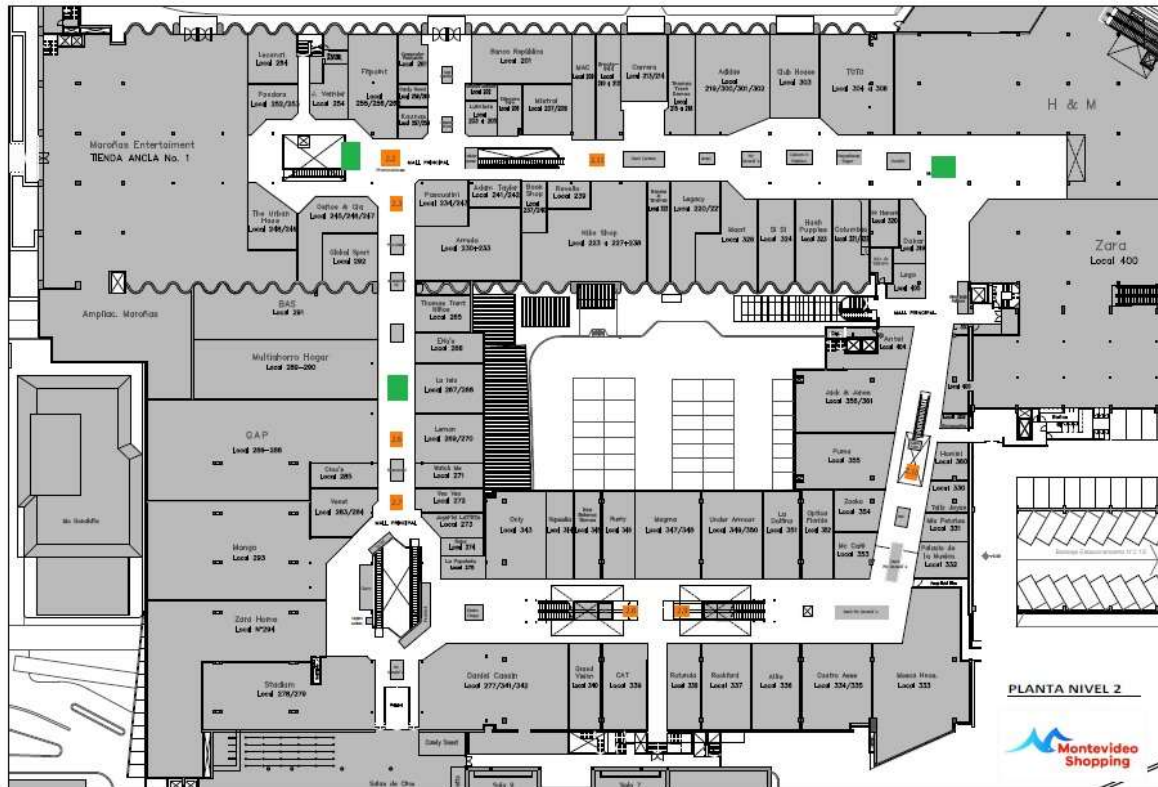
Lacoste
Local 284

Pandora
Local 252/253

J. Vettier
Local 254

Tiffosi
Local 255/256/257

Banco República
Local 201

MAC

Carrera
Local 213/214

Adidas
Local 219/300/301/302

Club House
Local 303

TUTU
Local 304 a 306

H & M

Mistral
Local 227/228

Mareñas Entertainment
TIENDA ANCLA No. 1

MALL PRINCIPAL

The Urbith House
Local 248/249

Gattos & Cia
Local 245/246/247

Global Sport
Local 292

Pascualini
Local 234/243

Adam Taylor
Local 241/242

Book Shop
Local 237/240

Kosiuko
Local 239

Arredo
Local 230+233

Nike Shop
Local 223 a 227+238

Legacy
Local 220/222

Mont
Local 326

Di Si
Local 324

Hush Puppies
Local 323

Columbia
Local 321/322

Zara
Local 400

Dakar

Lego

Amplias. Mareñas

BAS
Local 291

Thomas Trent Office
Local 265

Multiahorro Hogar
Local 289-290

Divi's
Local 266

La Isla
Local 267/268

Lemon
Local 269/270

Watch Me
Local 271

GAP
Local 286-288

Chia's
Local 285

Venet
Local 283/284

Mango
Local 293

Zara Home
Local N°294

Stadium
Local 278/279

MALL PRINCIPAL

Jack & Jones
Local 359/361

Antel
Local 404

Puma
Local 355

Zooko
Local 354

Mc Café
Local 353

Palacio de la Núsica
Local 332

Hombri
Local 360

Local 330

Mis Peluches
Local 331

Only
Local 343

Magma
Local 347/349

Under Armour
Local 348/350

La Dolfina
Local 351

Optica Florida
Local 352

Daniel Cassin
Local 277/341/342

Grand Vision
Local 340

CAT
Local 339

Rotunda
Local 338

Rockford
Local 337

Aliko
Local 336

Castro Anse
Local 334/335

Marca Hnos.
Local 333

PLANTA NIVEL 2

Montevideo Shopping